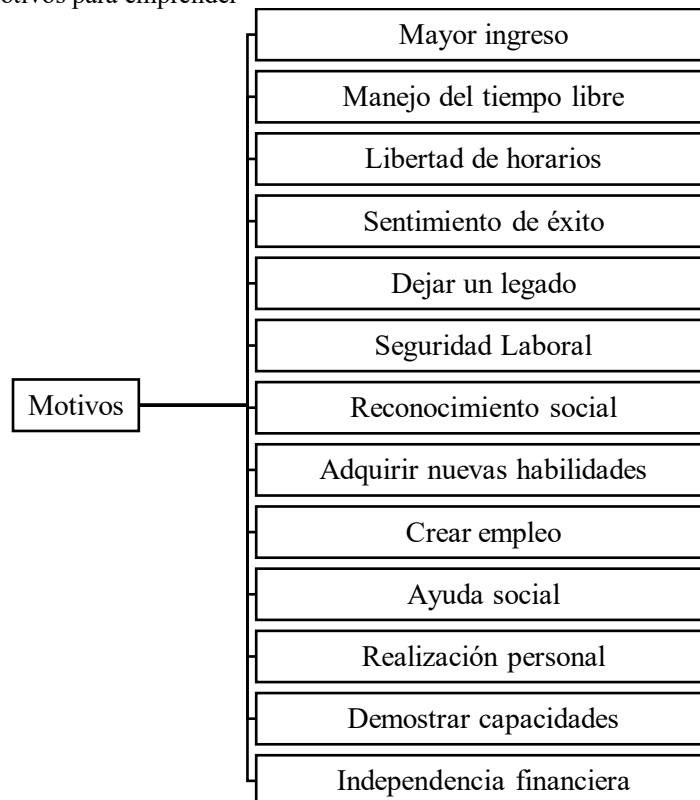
otivos para emprender

Motivos

Mayor ingreso

Manejo del tiempo libre

Libertad de horarios

Sentimiento de éxito

Dejar un legado

Seguridad Laboral

Reconocimiento social

Adquirir nuevas habilidades

Crear empleo

Ayuda social

Realización personal

Demostrar capacidades

Independencia financiera